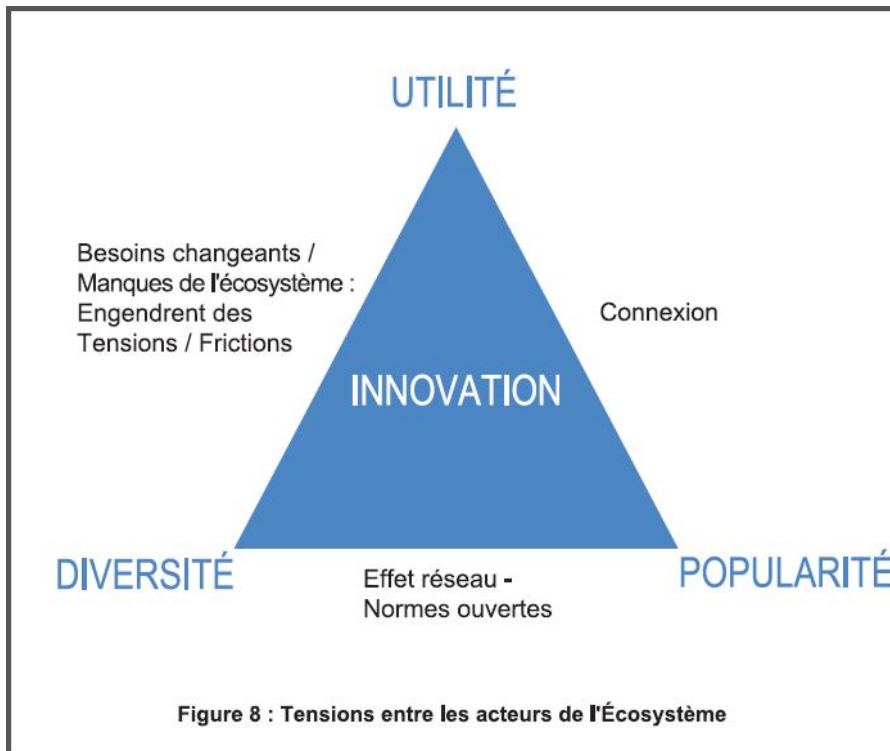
UTILITÉ

Besoins changeants / Manques de l'écosystème : Engendrent des Tensions / Frictions

Connexion

INNOVATION

DIVERSITÉ

Effet réseau - Normes ouvertes

POPULARITÉ

Figure 8 : Tensions entre les acteurs de l'Écosystème